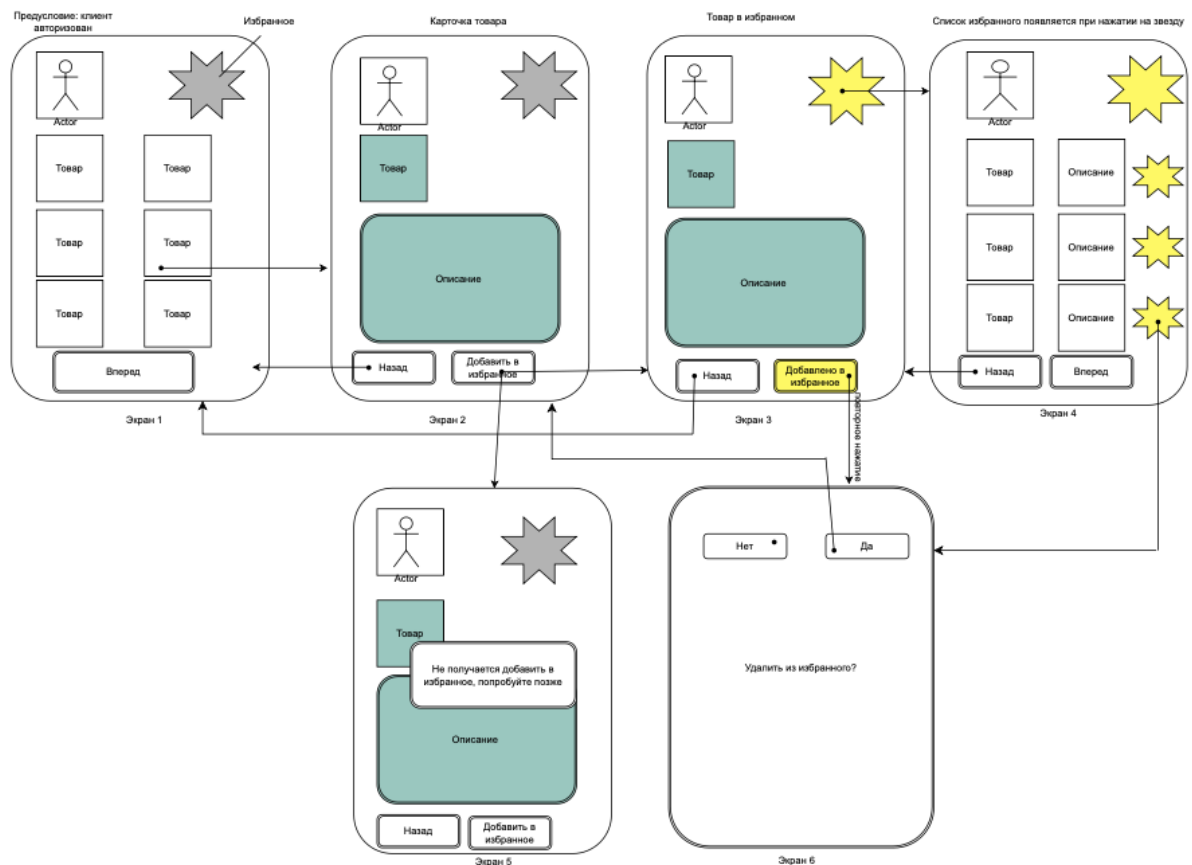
Предусловие: клиент авторизован

Избранное

Actor

Товар
Товар
Товар
Товар
Товар
Товар

Вперед

Экран 1

Карточка товара

Actor

Товар

Описание

Назад
Добавить в избранное

Экран 2

Товар в избранном

Actor

Товар

Описание

Назад
Добавлено в избранное

Экран 3

повторное нажатие

Список избранного появляется при нажатии на звезду

Actor

Товар
Описание
Товар
Описание
Товар
Описание

Назад
Вперед

Экран 4

Actor

Товар

Не получается добавить в избранное, попробуйте позже

Описание

Назад
Добавить в избранное

Экран 5

Нет
Да

Удалить из избранного?

Экран 6